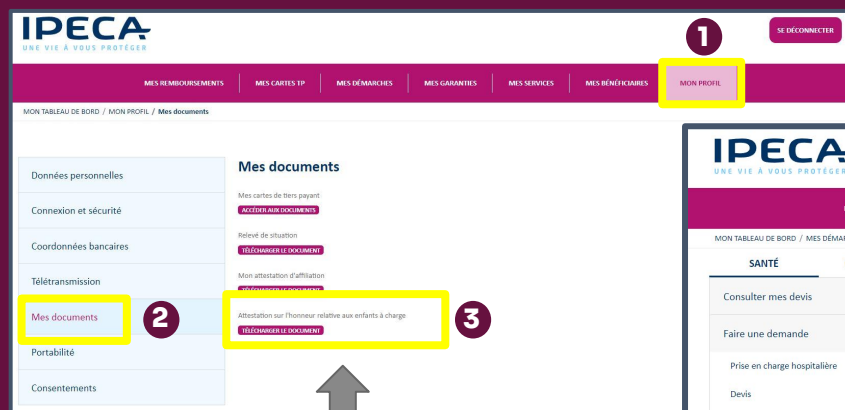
IPECA
UNE VIE À VOUS PROTÉGER

SE DÉCONNECTER

1

MES REMBOURSEMENTS | MES CARTES TP | MES DÉMARCHES | MES GARANTIES | MES SERVICES | MES BÉNÉFICIAIRES | MON PROFIL

MON TABLEAU DE BORD / MON PROFIL / Mes documents

Données personnelles
Connexion et sécurité
Coordonnées bancaires
Télétransmission
Mes documents
Portabilité
Consentements

2

Mes documents

Mes cartes de tiers payant
ACCÉDER AUX DOCUMENTS

Relevé de situation
TÉLÉCHARGER LE DOCUMENT

Mon attestation d'affiliation
TÉLÉCHARGER LE DOCUMENT

Attestation sur l'honneur relative aux enfants à charge
TÉLÉCHARGER LE DOCUMENT

3

IPECA
UNE VIE À VOUS PROTÉGER

MON TABLEAU DE BORD / MES DÉMAR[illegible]

SANTÉ

Consulter mes devis

Faire une demande

Prise en charge hospitalière

Devis